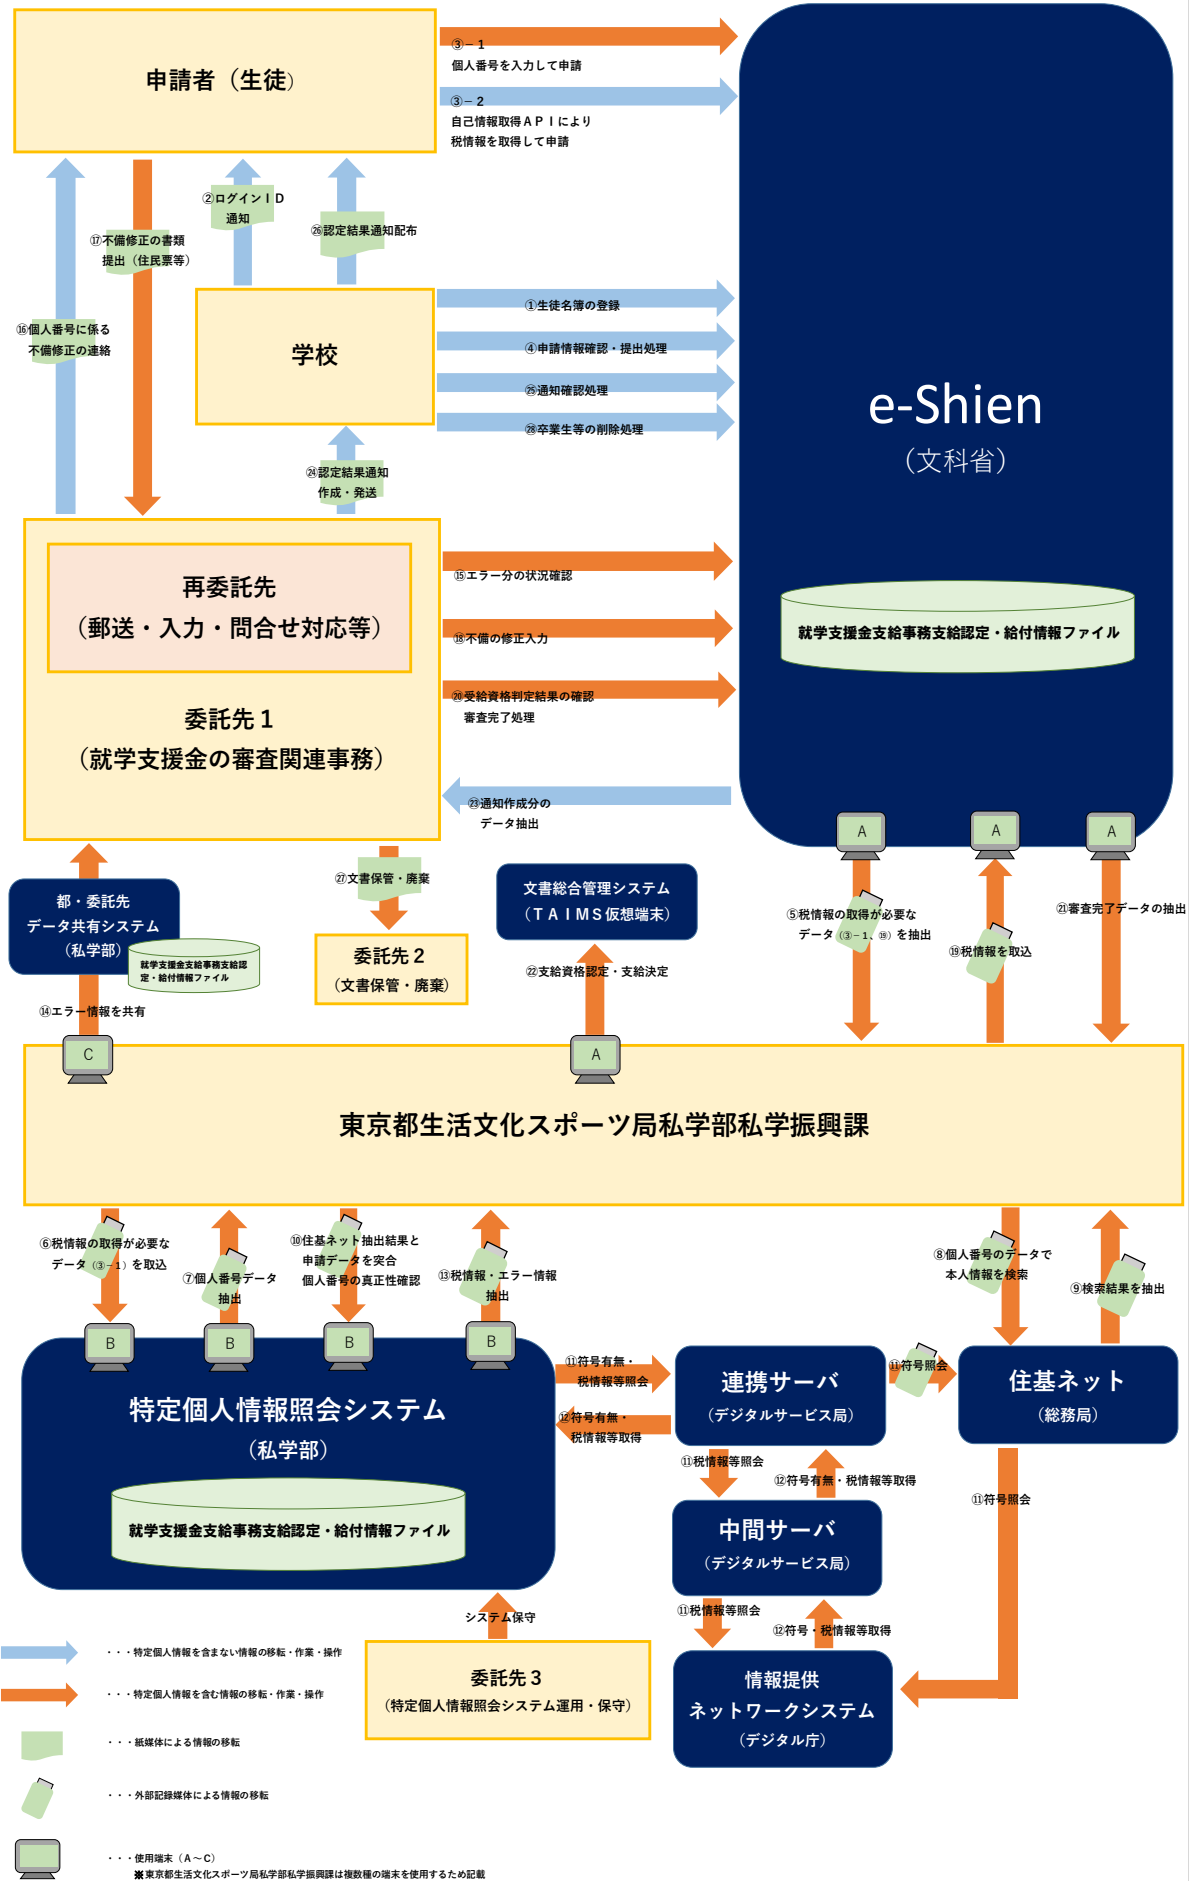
申請者（生徒）

③－１
個人番号を入力して申請

③－２
自己情報取得ＡＰＩにより税情報を取得して申請

e-Shien
（文科省）

②ログインＩＤ通知

㉖認定結果通知配布

⑰不備修正の書類提出（住民票等）

⑯個人番号に係る不備修正の連絡

学校

①生徒名簿の登録

④申請情報確認・提出処理

㉕通知確認処理

㉘卒業生等の削除処理

㉔認定結果通知作成・発送

再委託先
（郵送・入力・問合せ対応等）

委託先１
（就学支援金の審査関連事務）

⑮エラー分の状況確認

⑱不備の修正入力

⑳受給資格判定結果の確認
審査完了処理

就学支援金支給事務支給認定・給付情報ファイル

㉓通知作成分のデータ抽出

A

A

A

都・委託先
データ共有システム
（私学部）

就学支援金支給事務支給認定・給付情報ファイル

㉗文書保管・廃棄

委託先２
（文書保管・廃棄）

文書総合管理システム
（ＴＡＩＭＳ仮想端末）

⑤税情報の取得が必要なデータ（③－１、⑲）を抽出

⑲税情報を取込

㉑審査完了データの抽出

㉒支給資格認定・支給決定

⑭エラー情報を共有

C

A

東京都生活文化スポーツ局私学部私学振興課

⑥税情報の取得が必要なデータ（③－１）を取込

⑦個人番号データ抽出

⑩住基ネット抽出結果と申請データを突合
個人番号の真正性確認

⑬税情報・エラー情報抽出

⑧個人番号のデータで本人情報を検索

⑨検索結果を抽出

B

B

B

B

特定個人情報照会システム
（私学部）

就学支援金支給事務支給認定・給付情報ファイル

⑪符号有無・税情報等照会

⑫符号有無・税情報等取得

連携サーバ
（デジタルサービス局）

⑪符号照会

住基ネット
（総務局）

⑪税情報等照会

⑫符号有無・税情報等取得

⑪符号照会

中間サーバ
（デジタルサービス局）

⑪税情報等照会

⑫符号・税情報等取得

システム保守

委託先３
（特定個人情報照会システム運用・保守）

情報提供
ネットワークシステム
（デジタル庁）

・・・特定個人情報を含まない情報の移転・作業・操作

・・・特定個人情報を含む情報の移転・作業・操作

・・・紙媒体による情報の移転

・・・外部記録媒体による情報の移転

・・・使用端末（Ａ～Ｃ）
※東京都生活文化スポーツ局私学部私学振興課は複数種の端末を使用するため記載